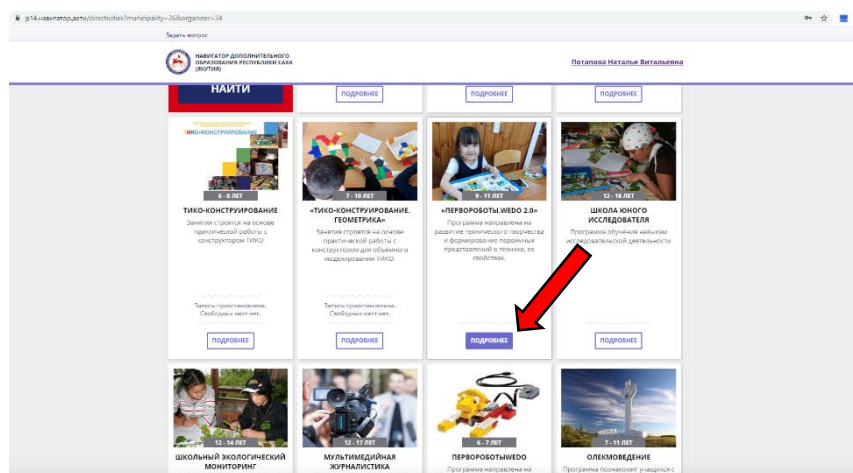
p14.навигатор.дети/directivities?municipality=26&organizer=34

Задать вопрос

НАВИГАТОР ДОПОЛНИТЕЛЬНОГО ОБРАЗОВАНИЯ РЕСПУБЛИКИ САХА (ЯКУТИЯ)

Потапова Наталья Витальевна

НАЙТИ

ПОДРОБНЕЕ

ПОДРОБНЕЕ

ПОДРОБНЕЕ

ТИКО-КОНСТРУИРОВАНИЕ

6 - 8 ЛЕТ

ТИКО-КОНСТРУИРОВАНИЕ

Занятия строятся на основе практической работы с конструктором ТИКО

Запись приостановлена. Свободных мест нет.

ПОДРОБНЕЕ

7 - 10 ЛЕТ

«ТИКО-КОНСТРУИРОВАНИЕ. ГЕОМЕТРИКА»

Занятия строятся на основе практической работы с конструктором для объемного моделирования ТИКО.

Запись приостановлена. Свободных мест нет.

ПОДРОБНЕЕ

9 - 11 ЛЕТ

«ПЕРВОРОБОТЫ.WEDO 2.0»

Программа направлена на развитие технического творчества и формирование первичных представлений о технике, ее свойствах.

ПОДРОБНЕЕ

12 - 18 ЛЕТ

ШКОЛА ЮНОГО ИССЛЕДОВАТЕЛЯ

Программа обучения навыкам исследовательской деятельности

ПОДРОБНЕЕ

12 - 14 ЛЕТ

ШКОЛЬНЫЙ ЭКОЛОГИЧЕСКИЙ МОНИТОРИНГ

12 - 17 ЛЕТ

МУЛЬТИМЕДИЙНАЯ ЖУРНАЛИСТИКА

6 - 7 ЛЕТ

ПЕРВОРОБОТЫWEDO

Программа направлена на

7 - 11 ЛЕТ

ОЛЕКМОВЕДЕНИЕ

Программа познакомит учащихся с